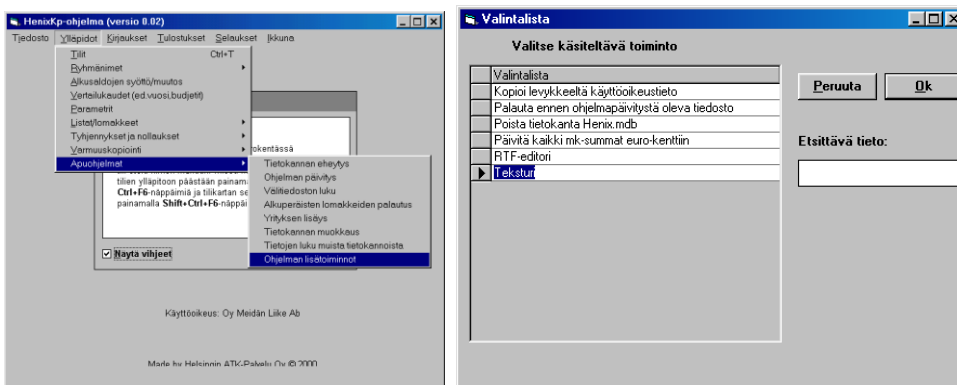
HenixKp-ohjelma (versio 0.02)

Tiedosto Ylläpidot Kirjaukset Tulostukset Selaukset Ikkuna

Tilit Ctrl+T
Ryhmänimet
Alkusaldojen syöttö/muutos
Vertailukaudet (ed.vuosi,budjetit)
Parametrit
Listat/lomakkeet
Tyhjennykset ja nollaukset
Varmuuskopiointi
Apuohjelmat

Tietokannan eheytys
Ohjelman päivitys
Välitiedoston luku
Alkuperäisten lomakkeiden palautus
Yrityksen lisäys
Tietokannan muokkaus
Tietojen luku muista tietokannoista
Ohjelman lisätoiminnot

kentässä
tilien ylläpitoon päästään painam
Ctrl+F6-näppäimiä ja tilikartan se
painamalla Shift+Ctrl+F6-näppäi

Näytä vihjeet

Käyttöoikeus: Oy Meidän Liike Ab

Made by Helsingin ATK-Palvelu Oy © 2000

Valintalista

Valitse käsiteltävä toiminto

| Valintalista |
|---|
| Kopioi levykkeeltä käyttöoikeustieto |
| Palauta ennen ohjelmapäivitystä oleva tiedosto |
| Poista tietokanta Henix.mdb |
| Päivitä kaikki mk-summat euro-kenttiin |
| RTF-editori |
| Tekstur |

Peruuta
Ok

Etsittävä tieto: